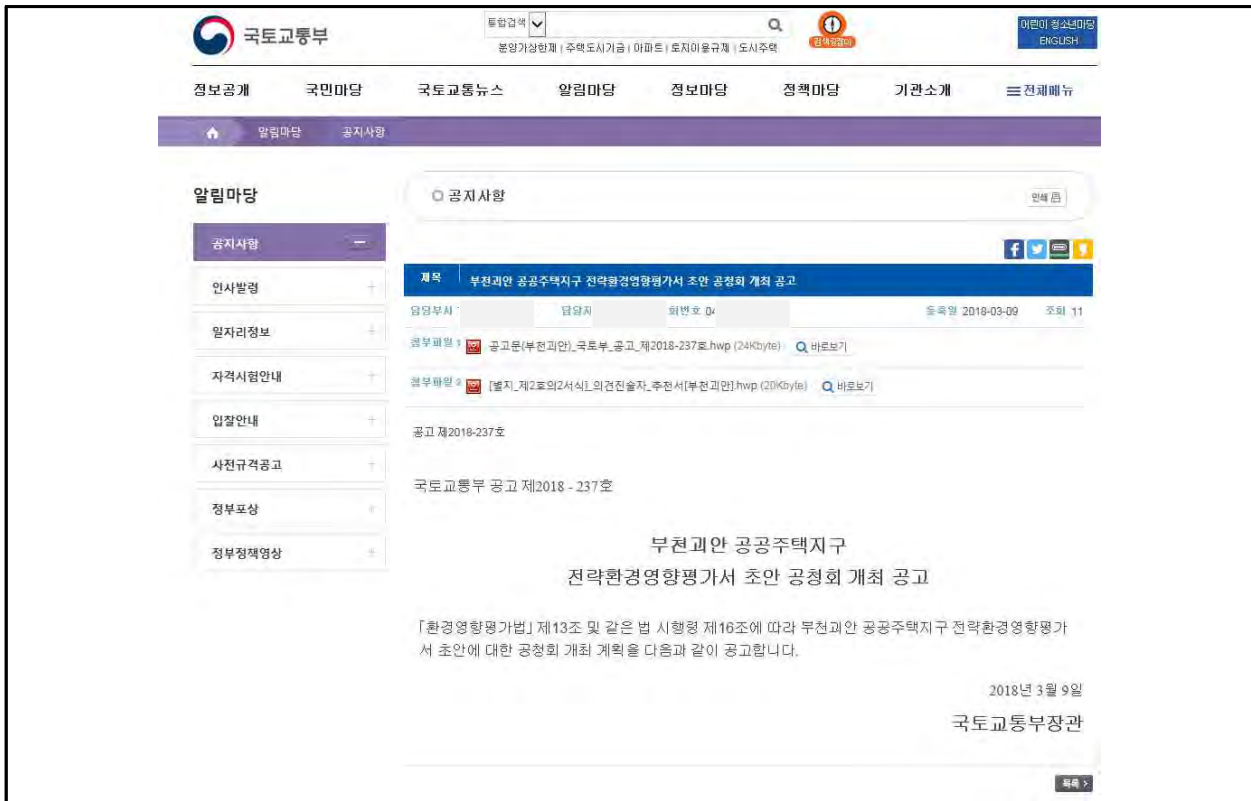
국토교통부

통합검색

분양가상한제 | 주택도시기금 | 아파트 | 토지이용규제 | 도시주택

길책알림이

어린이 청소년마당
ENGLISH

정보공개 국민마당 국토교통뉴스 알림마당 정보마당 정책마당 기관소개 전체메뉴

알림마당 공지사항

알림마당

공지사항
인사발령
일자리정보
자격시험안내
입찰안내
사전규격공고
정부포상
정부정책영상

공지사항

인쇄

제목 부천괴안 공공주택지구 전략환경영향평가서 초안 공청회 개최 공고

담당부서 담당자 회번호 0 등록일 2018-03-09 조회 11

첨부파일 1 공고문(부천괴안)_국토부_공고_제2018-237호.hwp (24Kbyte) 바로보기

첨부파일 2 [별지_제2호의2서식]_의견진술자_추천서[부천괴안].hwp (20Kbyte) 바로보기

공고 제2018-237호

국토교통부 공고 제2018 - 237호

부천괴안 공공주택지구
전략환경영향평가서 초안 공청회 개최 공고

「환경영향평가법」 제13조 및 같은 법 시행령 제16조에 따라 부천괴안 공공주택지구 전략환경영향평가서 초안에 대한 공청회 개최 계획을 다음과 같이 공고합니다.

2018년 3월 9일

국토교통부장관

목록